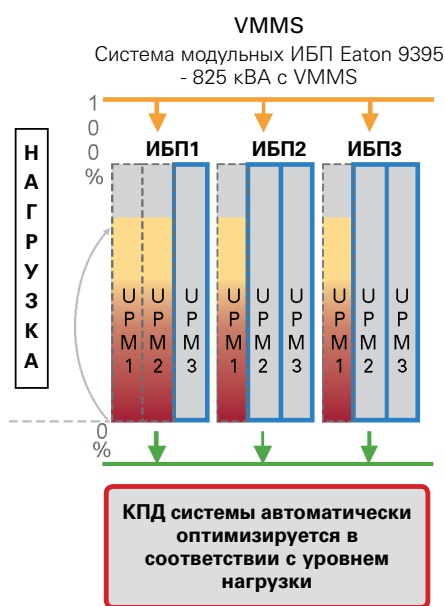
VMMS

Система модульных ИБП Eaton 9395 - 825 кВА с VMMS

100%

НАГРУЗКА

ИБП1

UPM1 UPM2 UPM3

ИБП2

UPM1 UPM2 UPM3

ИБП3

UPM1 UPM2 UPM3

0%

КПД системы автоматически оптимизируется в соответствии с уровнем нагрузки